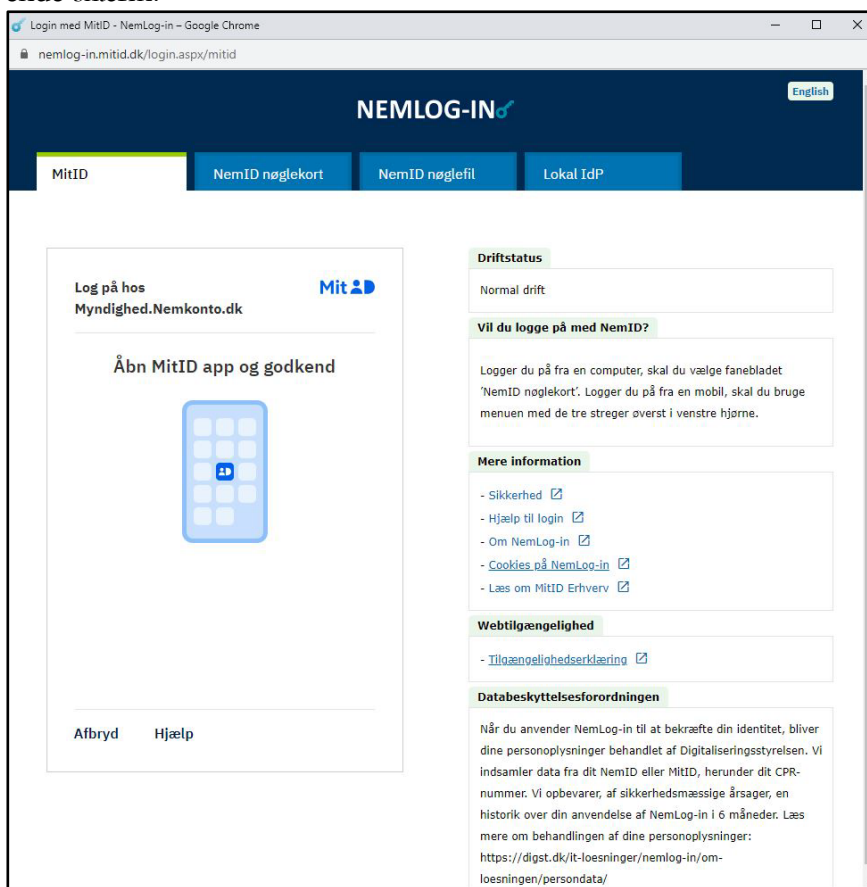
Login med MitID - NemLog-in – Google Chrome

nemlog-in.mitid.dk/login.aspx/mitid

English

NEMLOG-IN

MitID

NemID nøglekort

NemID nøglefil

Lokal IdP

Log på hos Myndighed.Nemkonto.dk

MitID

Åbn MitID app og godkend

Afbryd

Hjælp

Driftstatus

Normal drift

Vil du logge på med NemID?

Logger du på fra en computer, skal du vælge fanebladet 'NemID nøglekort'. Logger du på fra en mobil, skal du bruge menuen med de tre streger øverst i venstre hjørne.

Mere information

- Sikkerhed
- Hjælp til login
- Om NemLog-in
- Cookies på NemLog-in
- Læs om MitID Erhverv

Webtilgængelighed

- Tilgængelighedserklæring

Databeskyttelsesforordningen

Når du anvender NemLog-in til at bekræfte din identitet, bliver dine personoplysninger behandlet af Digitaliseringsstyrelsen. Vi indsamler data fra dit NemID eller MitID, herunder dit CPR-nummer. Vi opbevarer, af sikkerhedsmæssige årsager, en historik over din anvendelse af NemLog-in i 6 måneder. Læs mere om behandlingen af dine personoplysninger: https://digst.dk/it-loesninger/nemlog-in/om-loesningen/persondata/